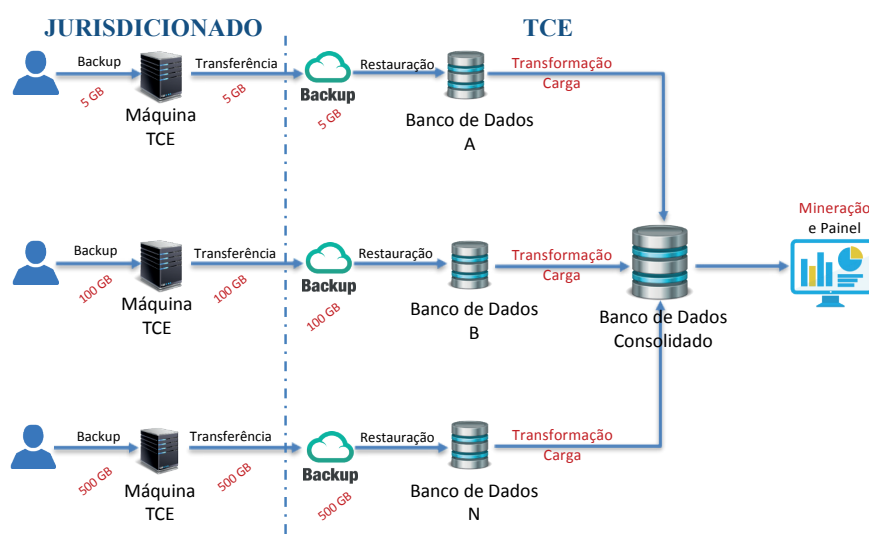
JURISDICIONADO

TCE

Backup
5 GB
Máquina TCE
Transferência
5 GB
Backup
5 GB
Restauração
Banco de Dados A
Transformação
Carga

Backup
100 GB
Máquina TCE
Transferência
100 GB
Backup
100 GB
Restauração
Banco de Dados B
Transformação
Carga

Banco de Dados Consolidado

Mineração
e Painel

Backup
500 GB
Máquina TCE
Transferência
500 GB
Backup
500 GB
Restauração
Banco de Dados N
Transformação
Carga